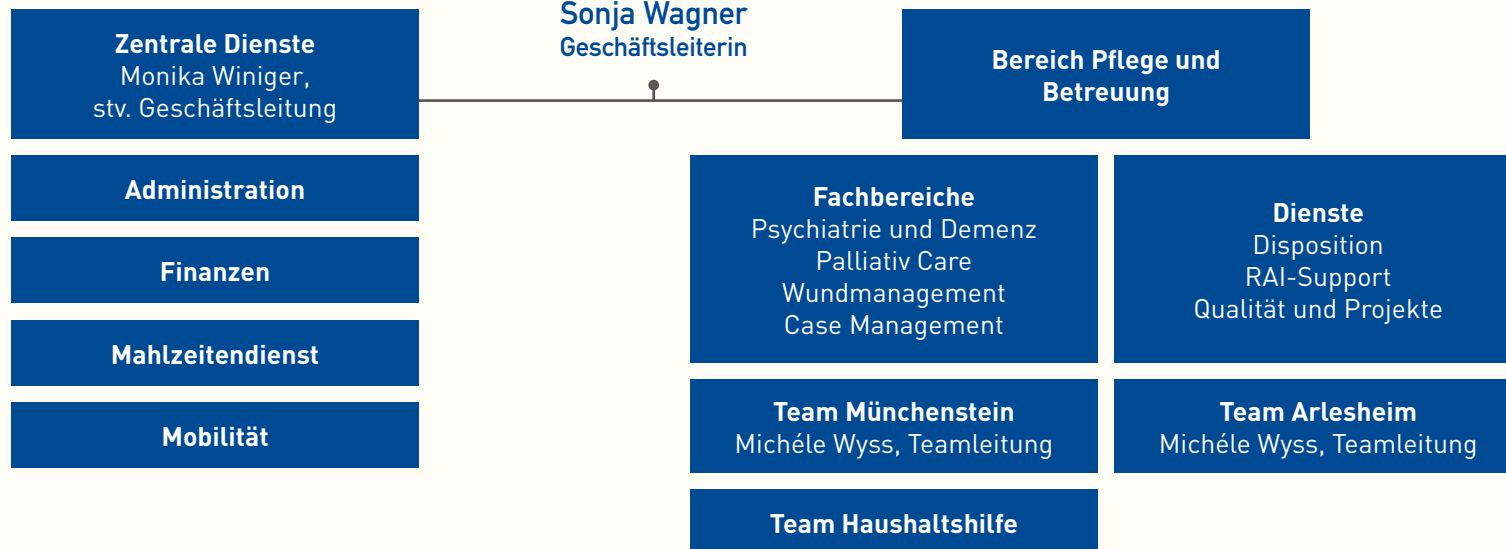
Sonja Wagner
Geschäftsleiterin

Zentrale Dienste
Monika Winiger,
stv. Geschäftsleitung

Administration

Finanzen

Mahlzeitendienst

Mobilität

Bereich Pflege und Betreuung

Fachbereiche
Psychiatrie und Demenz
Palliativ Care
Wundmanagement
Case Management

Dienste
Disposition
RAI-Support
Qualität und Projekte

Team Münchenstein
Michéle Wyss, Teamleitung

Team Arlesheim
Michéle Wyss, Teamleitung

Team Haushaltshilfe